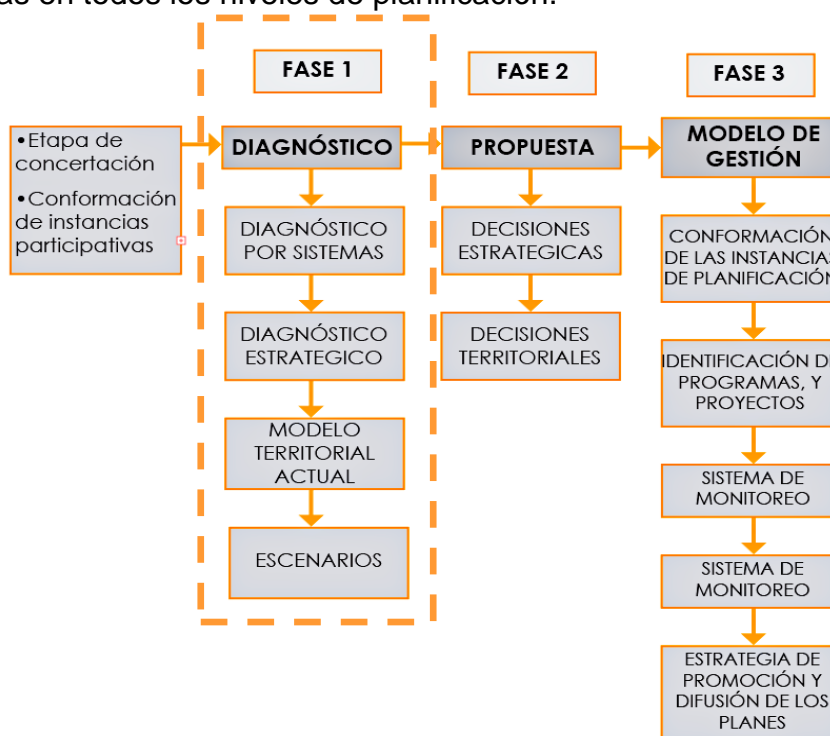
as en todos los niveles de planificación.

•Etapa de concertación
•Conformación de instancias participativas

FASE 1

DIAGNÓSTICO

DIAGNÓSTICO POR SISTEMAS

DIAGNÓSTICO ESTRATEGICO

MODELO TERRITORIAL ACTUAL

ESCENARIOS

FASE 2

PROPUESTA

DECISIONES ESTRATEGICAS

DECISIONES TERRITORIALES

FASE 3

MODELO DE GESTIÓN

CONFORMACIÓN DE LAS INSTANCIAS DE PLANIFICACIÓN

IDENTIFICACIÓN D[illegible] PROGRAMAS, Y PROYECTOS

SISTEMA DE MONITOREO

SISTEMA DE MONITOREO

ESTRATEGIA DE PROMOCIÓN Y DIFUSIÓN DE LOS PLANES